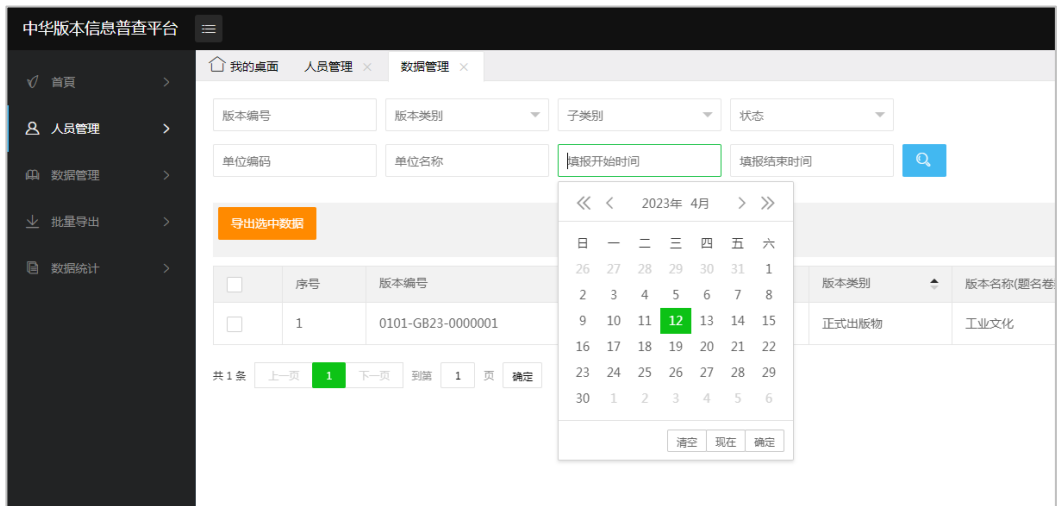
中华版本信息普查平台

首頁
人员管理
数据管理
批量导出
数据统计

我的桌面　人员管理 ×　数据管理 ×

版本编号　版本类别　子类别　状态
单位编码　单位名称　填报开始时间　填报结束时间

导出选中数据

| | 序号 | 版本编号 | | 版本类别 | 版本名称(题名卷 |
|---|---|---|---|---|---|
| | 1 | 0101-GB23-0000001 | | 正式出版物 | 工业文化 |

共 1 条　上一页　1　下一页　到第　1　页　确定

« ‹ 2023年 4月 › »

| 日 | 一 | 二 | 三 | 四 | 五 | 六 |
|---|---|---|---|---|---|---|
| 26 | 27 | 28 | 29 | 30 | 31 | 1 |
| 2 | 3 | 4 | 5 | 6 | 7 | 8 |
| 9 | 10 | 11 | 12 | 13 | 14 | 15 |
| 16 | 17 | 18 | 19 | 20 | 21 | 22 |
| 23 | 24 | 25 | 26 | 27 | 28 | 29 |
| 30 | 1 | 2 | 3 | 4 | 5 | 6 |

清空　现在　确定